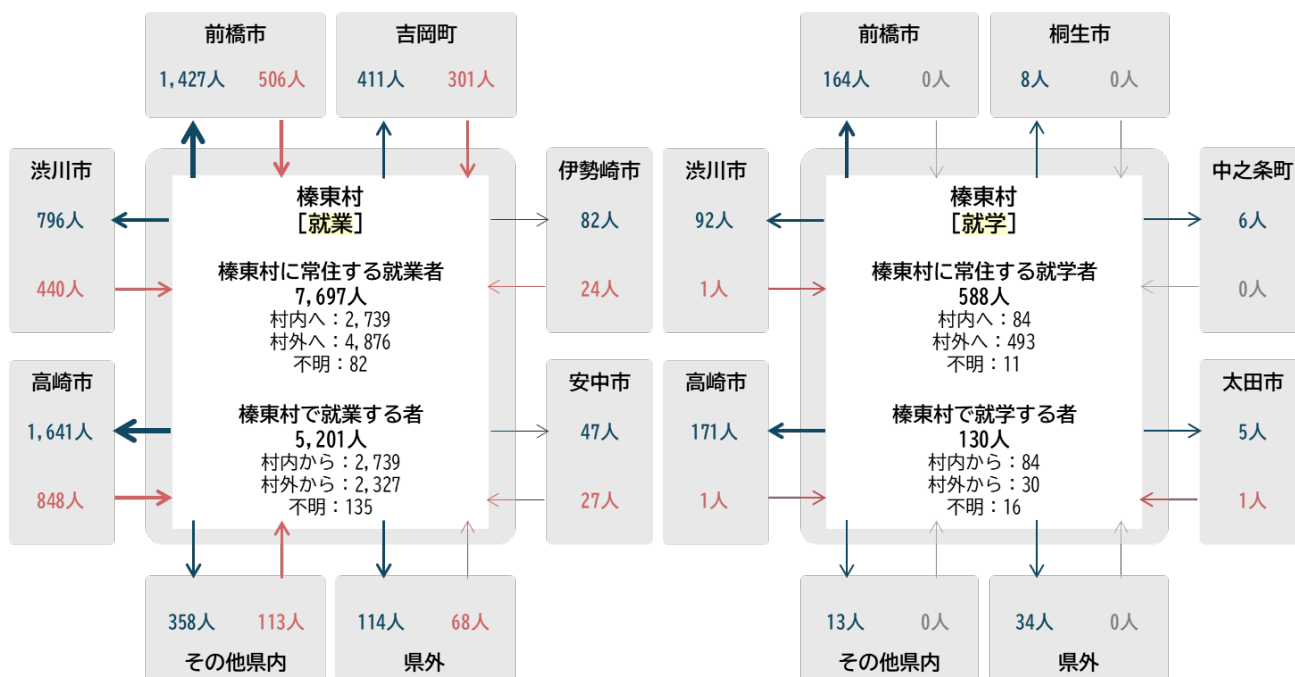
前橋市
1,427人 506人

吉岡町
411人 301人

渋川市
796人
440人

伊勢崎市
82人
24人

高崎市
1,641人
848人

安中市
47人
27人

榛東村
［就業］

榛東村に常住する就業者
7,697人
村内へ：2,739
村外へ：4,876
不明：82

榛東村で就業する者
5,201人
村内から：2,739
村外から：2,327
不明：135

358人 113人
その他県内

114人 68人
県外

前橋市
164人 0人

桐生市
8人 0人

渋川市
92人
1人

中之条町
6人
0人

高崎市
171人
1人

太田市
5人
1人

榛東村
［就学］

榛東村に常住する就学者
588人
村内へ：84
村外へ：493
不明：11

榛東村で就学する者
130人
村内から：84
村外から：30
不明：16

13人 0人
その他県内

34人 0人
県外